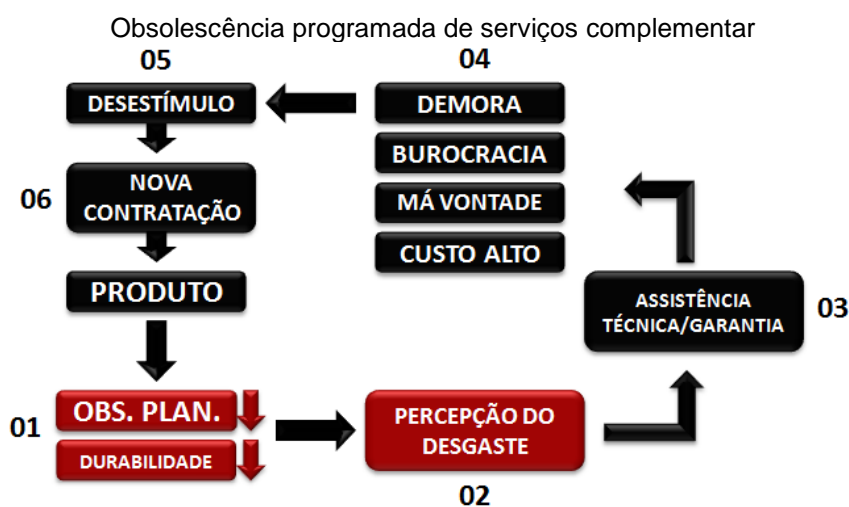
Obsolescência programada de serviços complementar

05

DESESTÍMULO

04

DEMORA

BUROCRACIA

MÁ VONTADE

CUSTO ALTO

06

NOVA CONTRATAÇÃO

PRODUTO

ASSISTÊNCIA TÉCNICA/GARANTIA

03

01

OBS. PLAN.

DURABILIDADE

PERCEPÇÃO DO DESGASTE

02